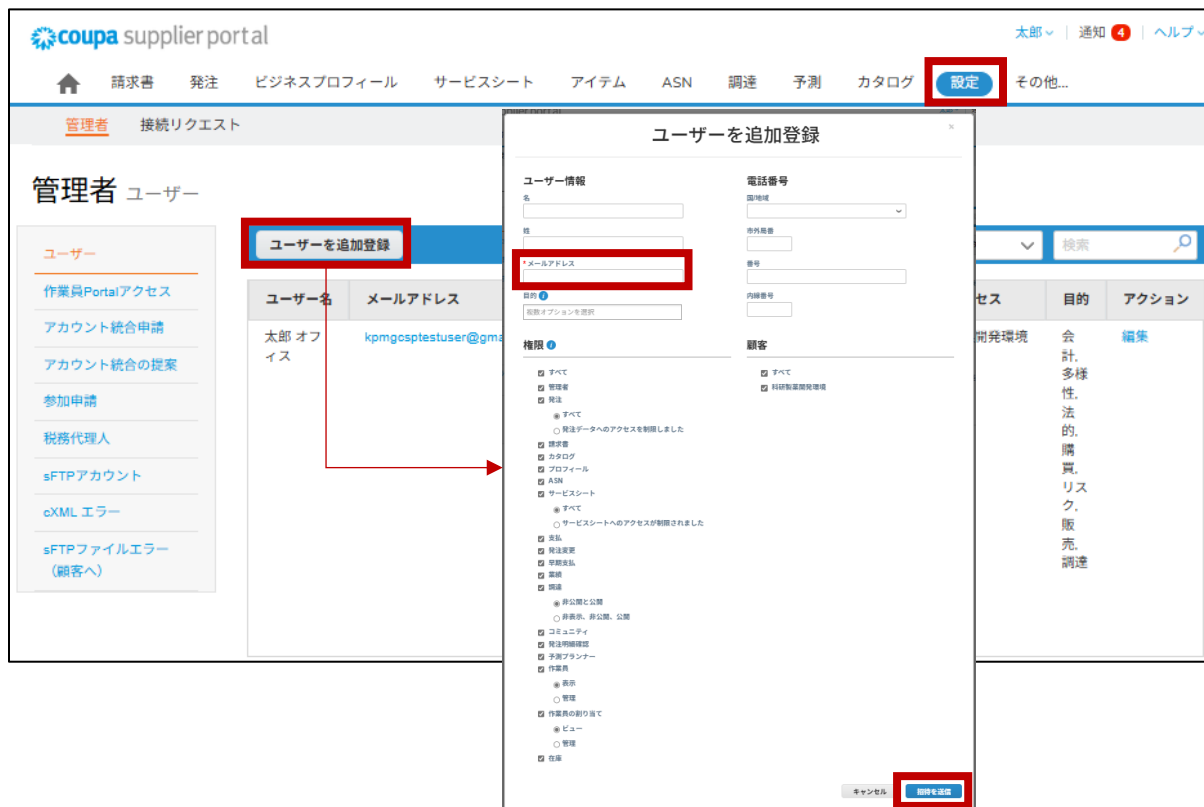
coupa supplier portal

太郎 | 通知 4 | ヘルプ

請求書 発注 ビジネスプロフィール サービスシート アイテム ASN 調達 予測 カタログ 設定 その他...

管理者 接続リクエスト

管理者 ユーザー

ユーザー
作業員Portalアクセス
アカウント統合申請
アカウント統合の提案
参加申請
税務代理人
sFTPアカウント
cXML エラー
sFTPファイルエラー（顧客へ）

ユーザーを追加登録

検索

| ユーザー名 | メールアドレス | セス | 目的 | アクション |
|---|---|---|---|---|
| 太郎 オフィス | kpmgcsptestuser@gma | 開発環境 | 会計, 多様性, 法的, 購買, リスク, 販売, 調達 | 編集 |

ユーザーを追加登録

ユーザー情報
名
姓
* メールアドレス
目的
複数オプションを選択

電話番号
国/地域
市外局番
番号
内線番号

権限
すべて
管理者
発注
すべて
発注データへのアクセスを制限しました
請求書
カタログ
プロフィール
ASN
サービスシート
すべて
サービスシートへのアクセスが制限されました
支払
発注変更
早期支払
業績
調達
非公開と公開
非表示、非公開、公開
コミュニティ
発注明細確認
予測プランナー
作業員
表示
管理
作業員の割り当て
ビュー
管理
在庫

顧客
すべて
科研製薬開発環境

キャンセル 招待を送信